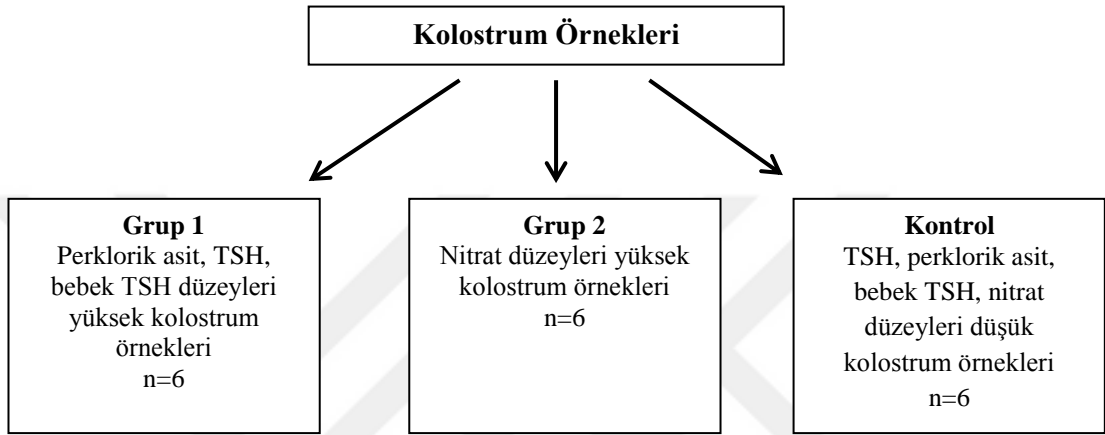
Kolostrum Örnekleri

Grup 1
Perklorik asit, TSH, bebek TSH düzeyleri yüksek kolostrum örnekleri
n=6

Grup 2
Nitrat düzeyleri yüksek kolostrum örnekleri
n=6

Kontrol
TSH, perklorik asit, bebek TSH, nitrat düzeyleri düşük kolostrum örnekleri
n=6